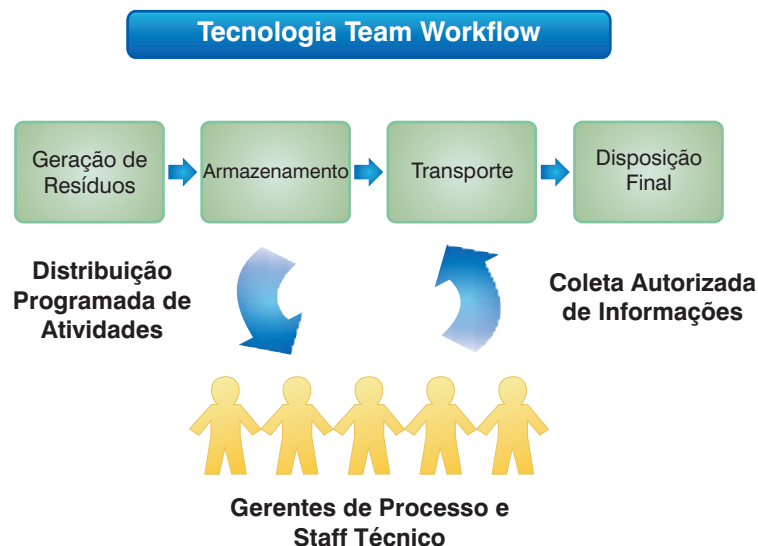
Tecnologia Team Workflow

Geração de Resíduos

Armazenamento

Transporte

Disposição Final

Distribuição Programada de Atividades

Coleta Autorizada de Informações

Gerentes de Processo e Staff Técnico